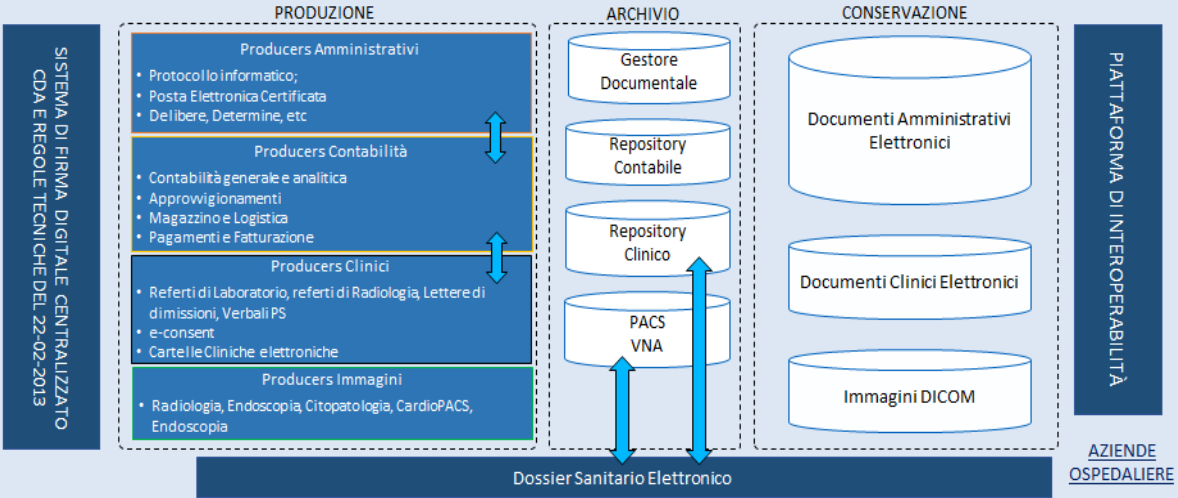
SISTEMA DI FIRMA DIGITALE CENTRALIZZATO CDA E REGOLE TECNICHE DEL 22-02-2013

PRODUZIONE

Producers Amministrativi
• Protocollo informatico;
• Posta Elettronica Certificata
• Delibere, Determine, etc

Producers Contabilità
• Contabilità generale e analitica
• Approvvigionamenti
• Magazzino e Logistica
• Pagamenti e Fatturazione

Producers Clinici
• Referti di Laboratorio, referti di Radiologia, Lettere di dimissioni, Verbali PS
• e-consent
• Cartelle Cliniche elettroniche

Producers Immagini
• Radiologia, Endoscopia, Citopatologia, CardioPACS, Endoscopia

ARCHIVIO

Gestore Documentale

Repository Contabile

Repository Clinico

PACS VNA

CONSERVAZIONE

Documenti Amministrativi Elettronici

Documenti Clinici Elettronici

Immagini DICOM

PIATTAFORMA DI INTEROPERABILITÀ

Dossier Sanitario Elettronico

AZIENDE OSPEDALIERE